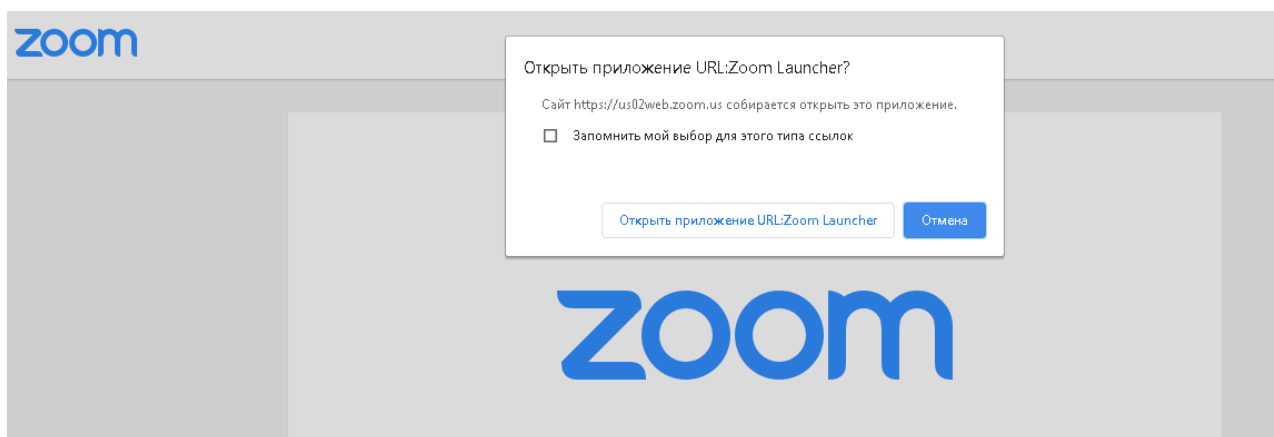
zoom

Открыть приложение URL:Zoom Launcher?

Сайт https://us02web.zoom.us собирается открыть это приложение.

Запомнить мой выбор для этого типа ссылок

Открыть приложение URL:Zoom Launcher

Отмена

zoom